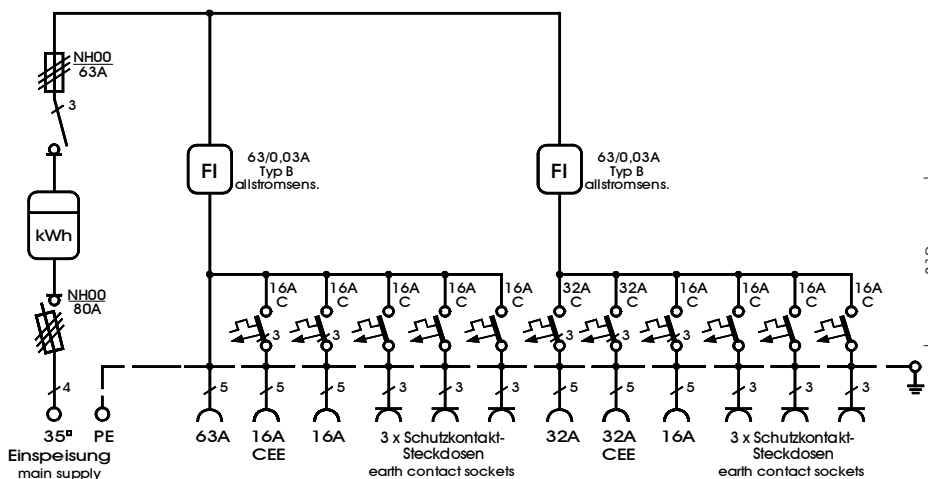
NH00
63A

3

kWh

NH00
80A

4

FI
63/0,03A
Typ B
allstromsens.

FI
63/0,03A
Typ B
allstromsens.

16A C
16A C
16A C
16A C
16A C
32A C
32A C
16A C
16A C
16A C
16A C

3 3 3 3 3 3 3 3 3 3 3

5 5 5 3 3 3 5 5 5 3 3 3

35² PE
Einspeisung
main supply

63A
16A CEE
16A
3 x Schutzkontakt-Steckdosen
earth contact sockets
32A
32A CEE
16A
3 x Schutzkontakt-Steckdosen
earth contact sockets